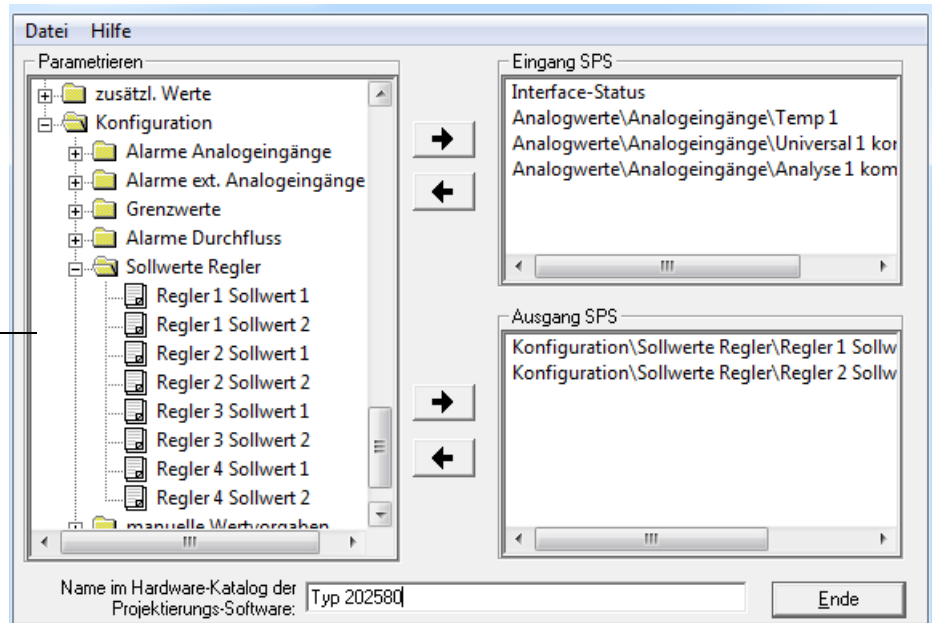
Datei Hilfe

Parametrieren

zusätzl. Werte
Konfiguration
Alarme Analogeingänge
Alarme ext. Analogeingänge
Grenzwerte
Alarme Durchfluss
Sollwerte Regler
Regler 1 Sollwert 1
Regler 1 Sollwert 2
Regler 2 Sollwert 1
Regler 2 Sollwert 2
Regler 3 Sollwert 1
Regler 3 Sollwert 2
Regler 4 Sollwert 1
Regler 4 Sollwert 2
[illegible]

Eingang SPS

Interface-Status
Analogwerte\Analogeingänge\Temp 1
Analogwerte\Analogeingänge\Universal 1 kor
Analogwerte\Analogeingänge\Analyse 1 kom

Ausgang SPS

Konfiguration\Sollwerte Regler\Regler 1 Sollw
Konfiguration\Sollwerte Regler\Regler 2 Sollw

Name im Hardware-Katalog der Projektierungs-Software: Typ 202580

Ende